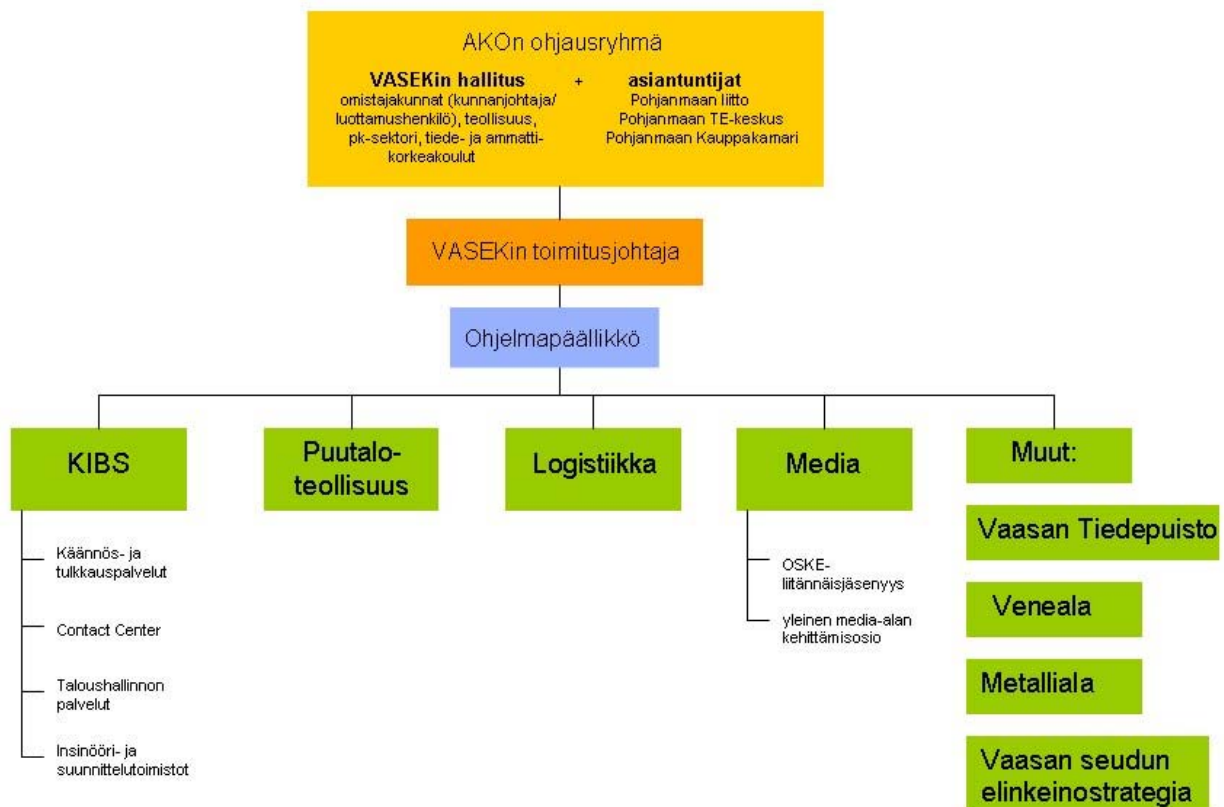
AKOn ohjausryhmä

**VASEKin hallitus**
omistajakunnat (kunnanjohtaja/ luottamushenkilö), teollisuus, pk-sektori, tiede- ja ammattikorkeakoulut

+

**asiantuntijat**
Pohjanmaan liitto
Pohjanmaan TE-keskus
Pohjanmaan Kauppakamari

VASEKin toimitusjohtaja

Ohjelmapäällikkö

KIBS

Käännös- ja tulkkauspalvelut

Contact Center

Taloushallinnon palvelut

Insinööri- ja suunnittelutoimistot

Puutaloteollisuus

Logistiikka

Media

OSKE-liitännäisjäsenyys

yleinen media-alan kehittämisosio

Muut:

Vaasan Tiedepuisto

Veneala

Metalliala

Vaasan seudun elinkeinostrategia